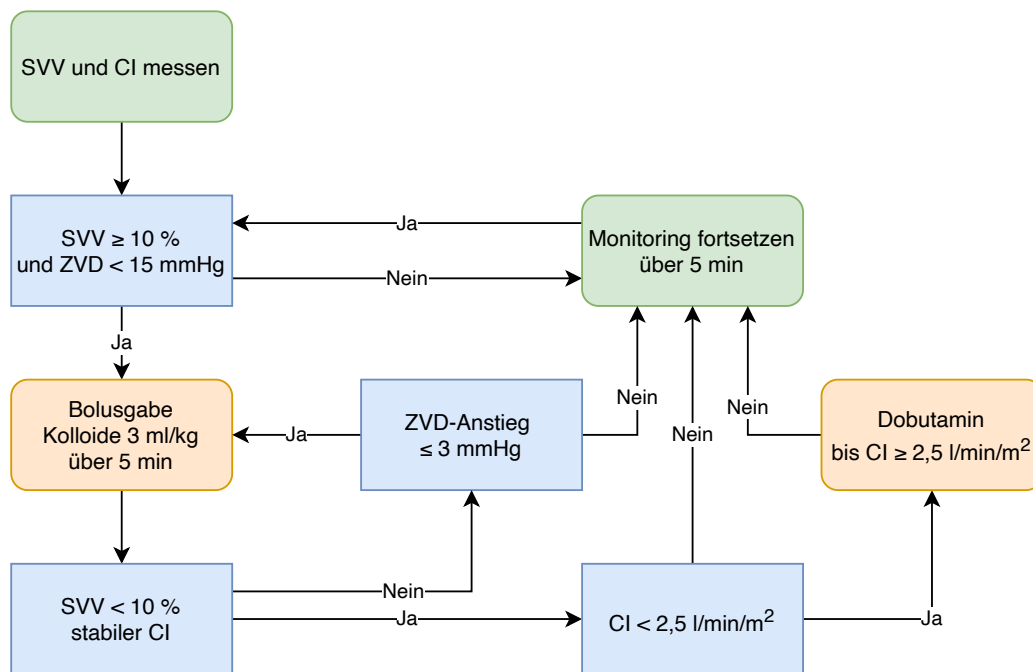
SVV und CI messen

SVV ≥ 10 %
und ZVD < 15 mmHg

Ja

Nein

Monitoring fortsetzen
über 5 min

Ja

Bolusgabe
Kolloide 3 ml/kg
über 5 min

Ja

ZVD-Anstieg
≤ 3 mmHg

Nein

Nein

Nein

Dobutamin
bis CI ≥ 2,5 l/min/m$^2$

SVV < 10 %
stabiler CI

Nein

Ja

CI < 2,5 l/min/m$^2$

Ja